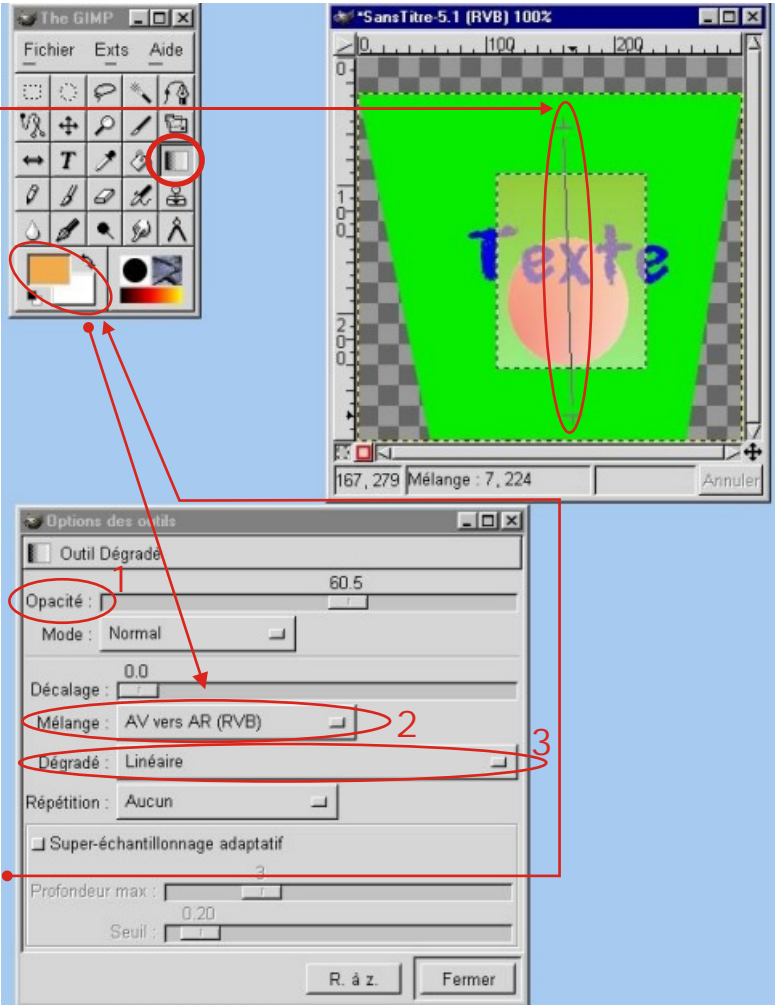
The GIMP
Fichier Exts Aide

*SansTitre-5.1 (RVB) 100%
0 100 200
Texte
167, 279 Mélange : 7, 224 Annuler

Options des outils
Outil Dégradé
1
60.5
Opacité :
Mode : Normal
0.0
Décalage :
Mélange : AV vers AR (RVB) 2
3
Dégradé : Linéaire
Répétition : Aucun
Super-échantillonnage adaptatif
3
Profondeur max :
0.20
Seuil :
R. à z. Fermer